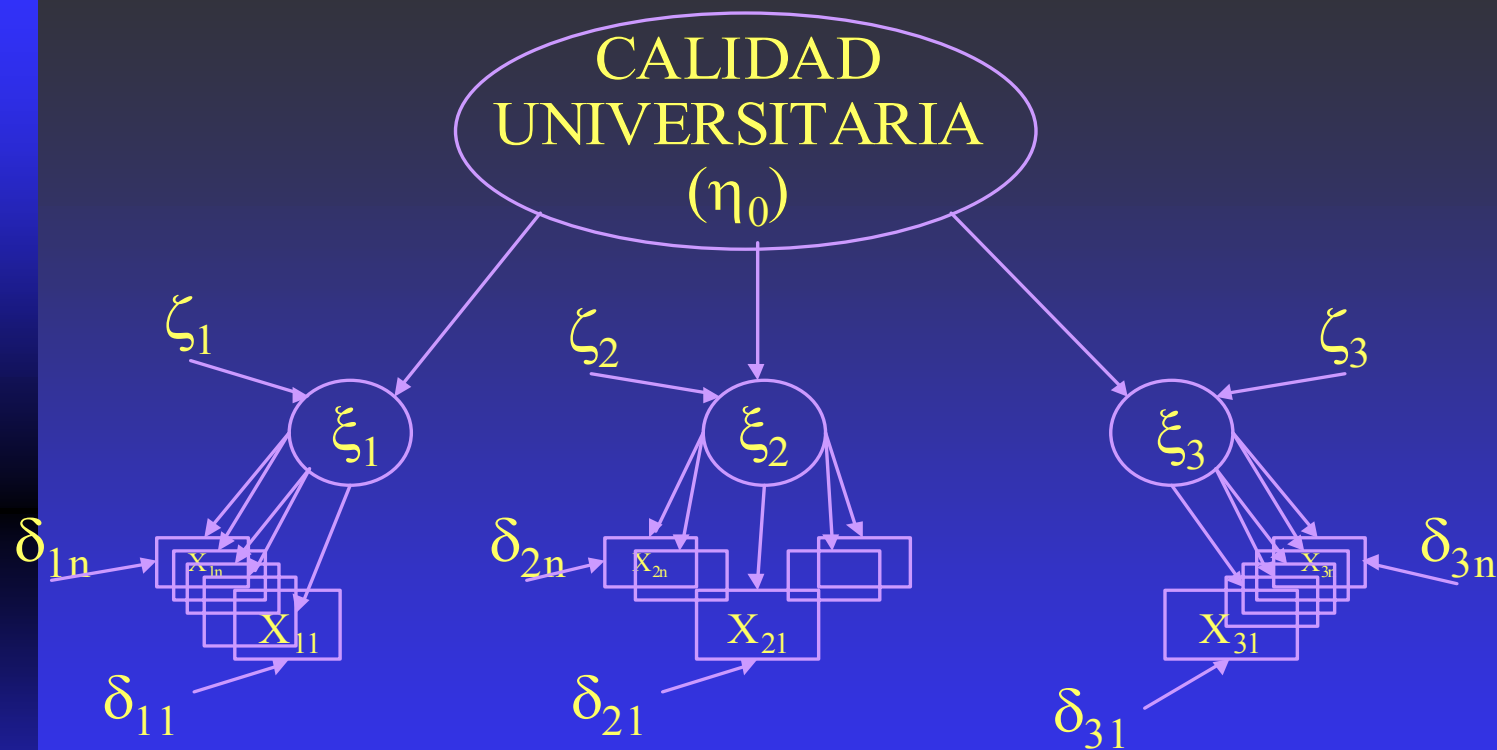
CALIDAD UNIVERSITARIA ($\eta_0$)

$\zeta_1$

$\xi_1$

$\delta_{1n}$

$X_{1n}$

$X_{11}$

$\delta_{11}$

$\zeta_2$

$\xi_2$

$\delta_{2n}$

$X_{2n}$

$X_{21}$

$\delta_{21}$

$\zeta_3$

$\xi_3$

$\delta_{3n}$

$X_{3n}$

$X_{31}$

$\delta_{31}$